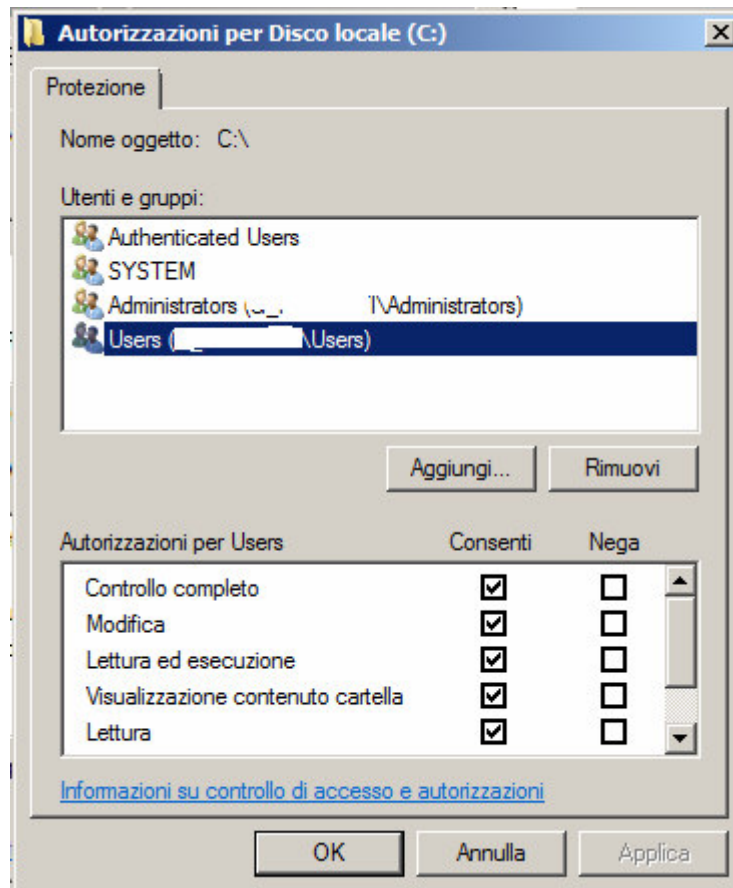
Autorizzazioni per Disco locale (C:)

Protezione

Nome oggetto: C:\

Utenti e gruppi:

Authenticated Users
SYSTEM
Administrators ([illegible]\Administrators)
Users ([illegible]\Users)

Aggiungi...
Rimuovi

| Autorizzazioni per Users | Consenti | Nega |
|---|---|---|
| Controllo completo | ☑ | ☐ |
| Modifica | ☑ | ☐ |
| Lettura ed esecuzione | ☑ | ☐ |
| Visualizzazione contenuto cartella | ☑ | ☐ |
| Lettura | ☑ | ☐ |

Informazioni su controllo di accesso e autorizzazioni

OK
Annulla
Applica